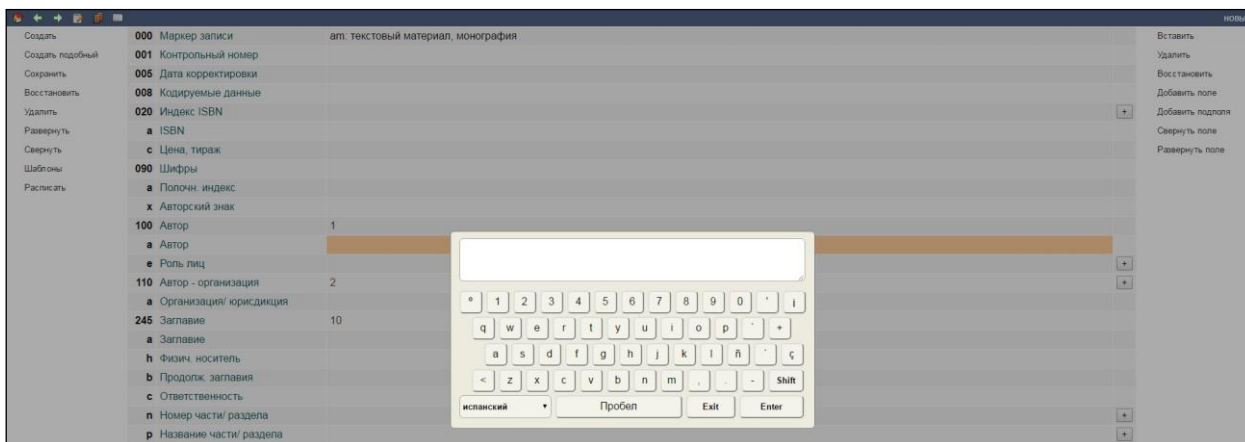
НОВЫ

Создать
Создать подобный
Сохранить
Восстановить
Удалить
Развернуть
Свернуть
Шаблоны
Расписать

000 Маркер записи am: текстовый материал, монография
001 Контрольный номер
005 Дата корректировки
008 Кодируемые данные
020 Индекс ISBN
a ISBN
c Цена, тираж
090 Шифры
a Полочн. индекс
x Авторский знак
100 Автор 1
a Автор
e Роль лиц
110 Автор - организация 2
a Организация/ юрисдикция
245 Заглавие 10
a Заглавие
h Физич. носитель
b Продолж. заглавия
c Ответственность
n Номер части/ раздела
p Название части/ раздела

º 1 2 3 4 5 6 7 8 9 0 ' ¡
q w e r t y u i o p ` +
a s d f g h j k l ñ ´ ç
< z x c v b n m , . - Shift
испанский Пробел Exit Enter

Вставить
Удалить
Восстановить
Добавить поле
Добавить подполя
Свернуть поле
Развернуть поле